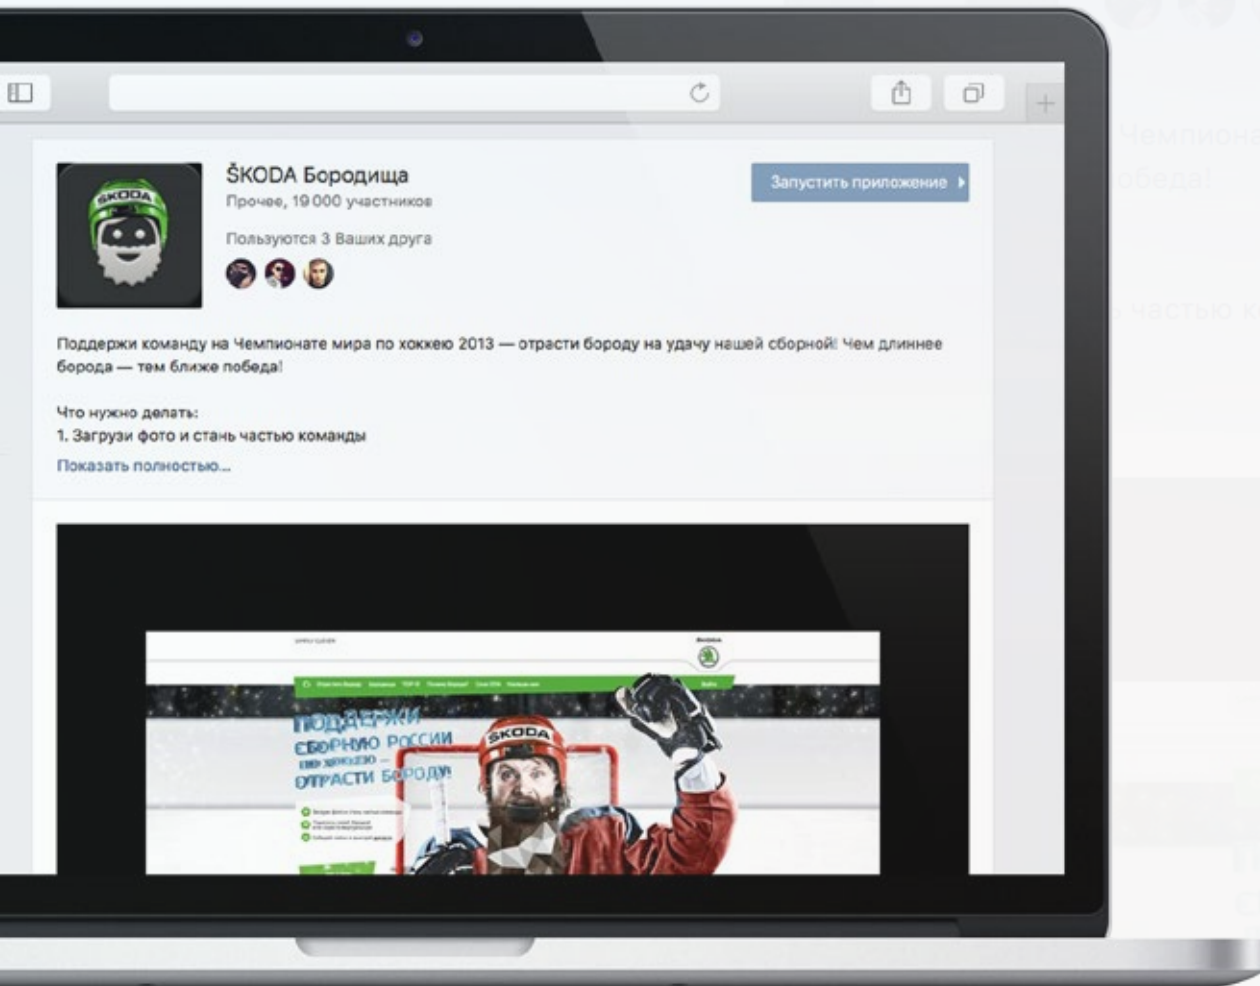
ŠKODA Бородища
Прочее, 19 000 участников
Пользуются 3 Ваших друга

Запустить приложение

Поддержи команду на Чемпионате мира по хоккею 2013 — отрасти бороду на удачу нашей сборной! Чем длиннее борода — тем ближе победа!

Что нужно делать:
1. Загрузи фото и стань частью команды
Показать полностью...

SKODA

ПОДДЕРЖИ
СБОРНУЮ РОССИИ
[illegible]
ОТРАСТИ БОРОДУ!

Чемпиона
победа!
частью к